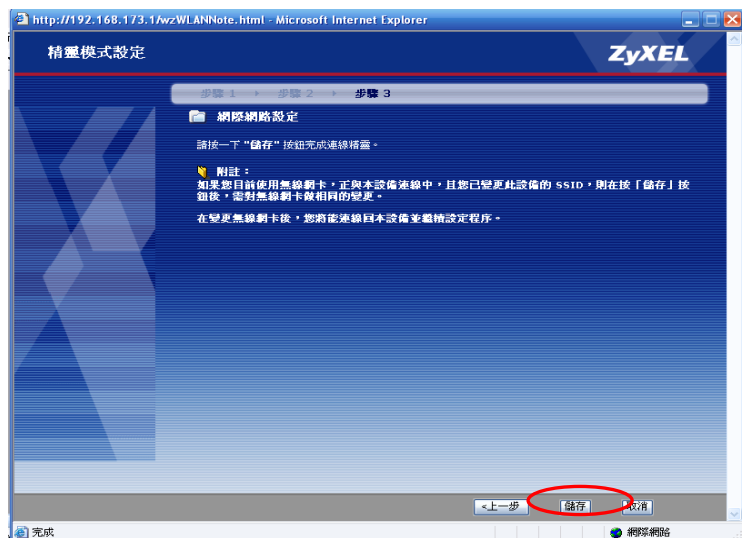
http://192.168.173.1/wzWLANNote.html - Microsoft Internet Explorer

精靈模式設定

ZyXEL

步驟 1 › 步驟 2 › 步驟 3

網際網路設定

請按一下 "儲存" 按鈕完成連線精靈。

附註：
如果您目前使用無線網卡，正與本設備連線中，且您已變更此設備的 SSID，則在按「儲存」按鈕後，需對無線網卡做相同的變更。

在變更無線網卡後，您將能連線回本設備並繼續設定程序。

<上一步 儲存 取消

完成

網際網路